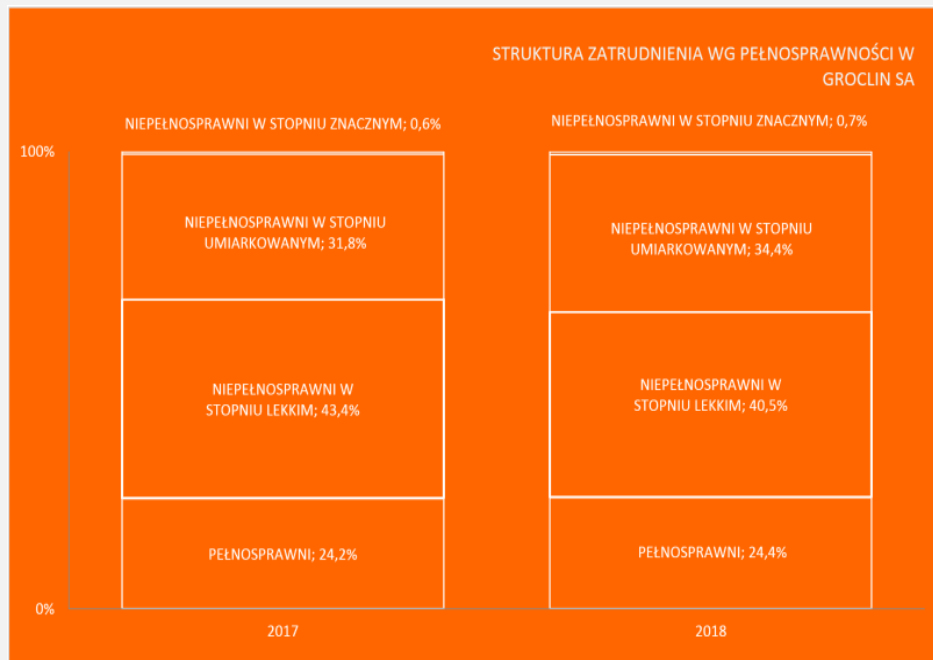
STRUKTURA ZATRUDNIENIA WG PEŁNOSPRAWNOŚCI W GROCLIN SA

100%

0%

NIEPEŁNOSPRAWNI W STOPNIU ZNACZNYM; 0,6%

NIEPEŁNOSPRAWNI W STOPNIU UMIARKOWANYM; 31,8%

NIEPEŁNOSPRAWNI W STOPNIU LEKKIM; 43,4%

PEŁNOSPRAWNI; 24,2%

2017

NIEPEŁNOSPRAWNI W STOPNIU ZNACZNYM; 0,7%

NIEPEŁNOSPRAWNI W STOPNIU UMIARKOWANYM; 34,4%

NIEPEŁNOSPRAWNI W STOPNIU LEKKIM; 40,5%

PEŁNOSPRAWNI; 24,4%

2018